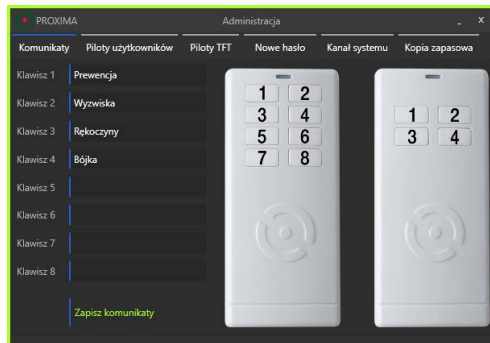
PROXIMA

Administracja

_ x

Komunikaty | Piloty użytkowników | Piloty TFT | Nowe hasło | Kanał systemu | Kopia zapasowa

Klawisz 1 Prewencja
Klawisz 2 Wyzwiska
Klawisz 3 Rękoczyny
Klawisz 4 Bójka
Klawisz 5
Klawisz 6
Klawisz 7
Klawisz 8

Zapisz komunikaty

1 2
3 4
5 6
7 8

1 2
3 4